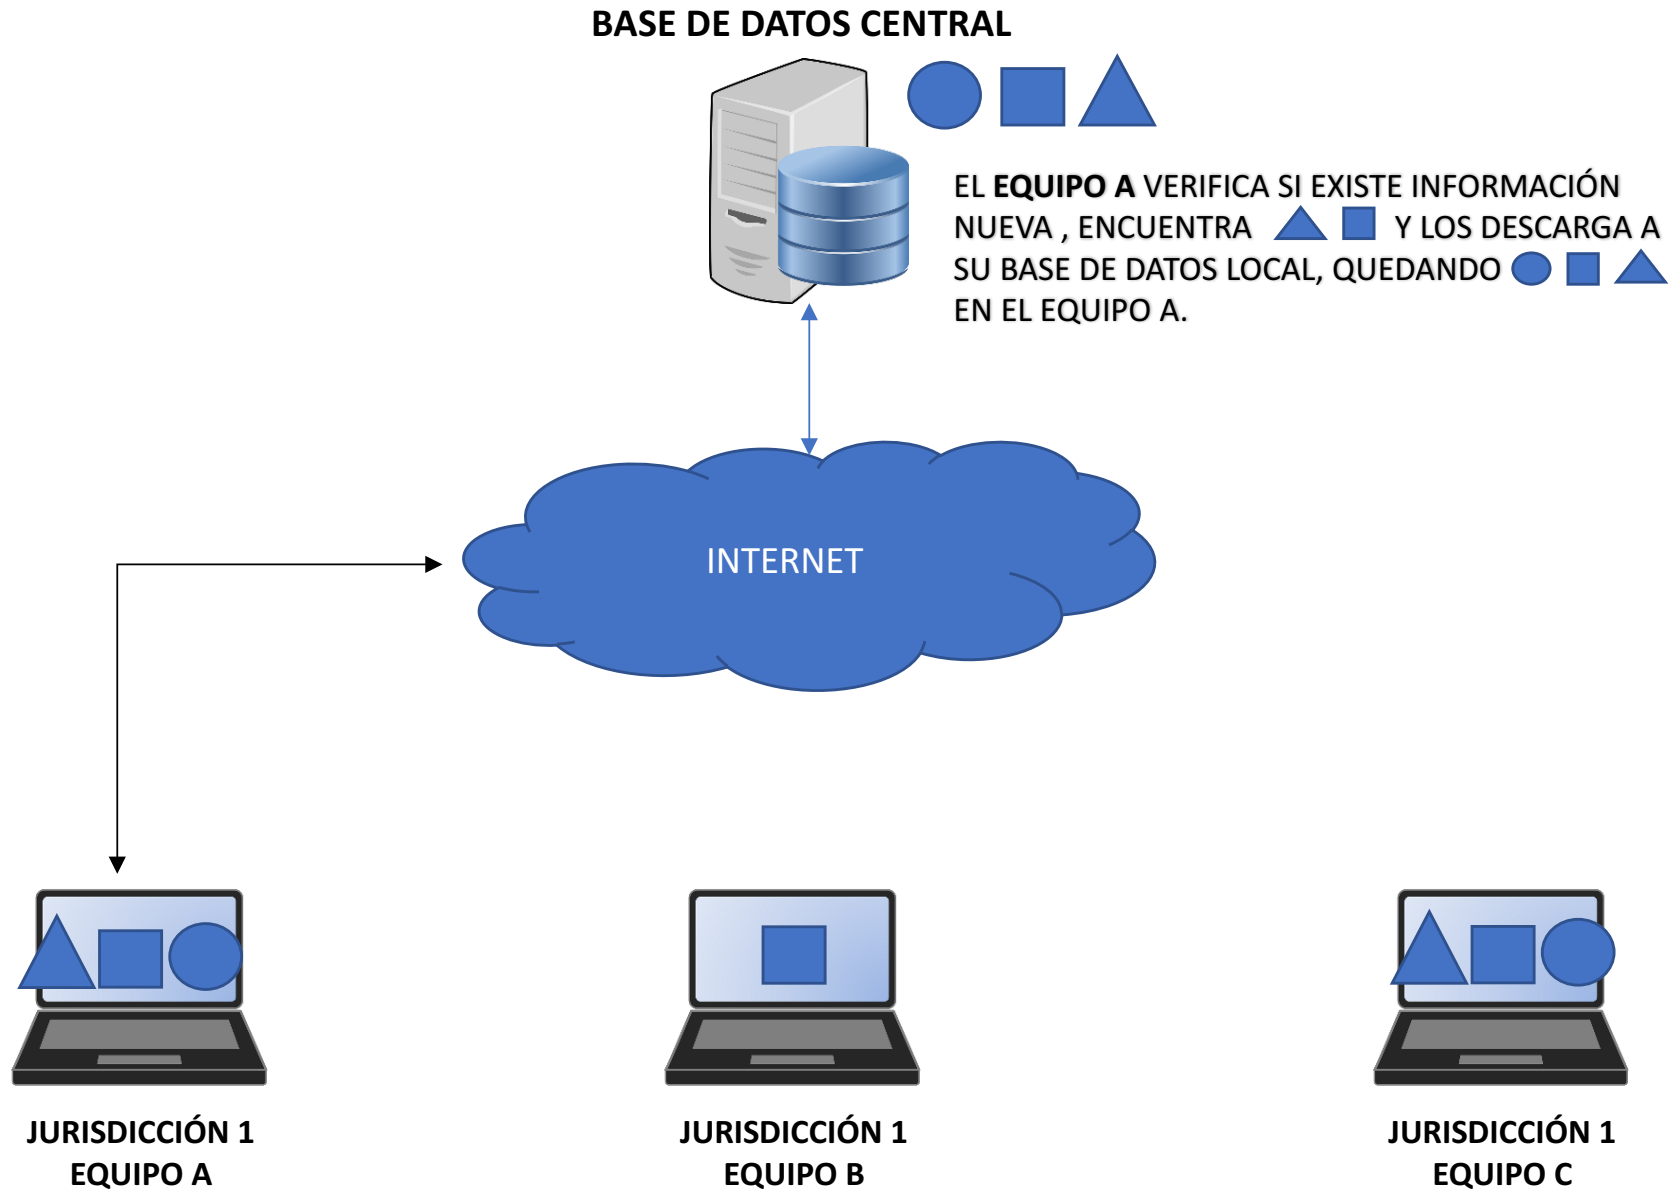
BASE DE DATOS CENTRAL

EL **EQUIPO A** VERIFICA SI EXISTE INFORMACIÓN NUEVA , ENCUENTRA Y LOS DESCARGA A SU BASE DE DATOS LOCAL, QUEDANDO EN EL EQUIPO A.

INTERNET

JURISDICCIÓN 1
EQUIPO A

JURISDICCIÓN 1
EQUIPO B

JURISDICCIÓN 1
EQUIPO C